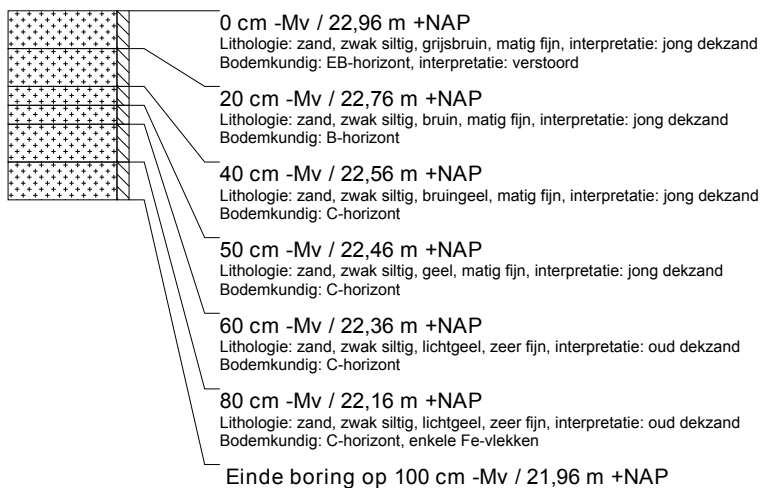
0 cm -Mv / 22,96 m +NAP
Lithologie: zand, zwak siltig, grijsbruin, matig fijn, interpretatie: jong dekzand
Bodemkundig: EB-horizont, interpretatie: verstoord

20 cm -Mv / 22,76 m +NAP
Lithologie: zand, zwak siltig, bruin, matig fijn, interpretatie: jong dekzand
Bodemkundig: B-horizont

40 cm -Mv / 22,56 m +NAP
Lithologie: zand, zwak siltig, bruingeel, matig fijn, interpretatie: jong dekzand
Bodemkundig: C-horizont

50 cm -Mv / 22,46 m +NAP
Lithologie: zand, zwak siltig, geel, matig fijn, interpretatie: jong dekzand
Bodemkundig: C-horizont

60 cm -Mv / 22,36 m +NAP
Lithologie: zand, zwak siltig, lichtgeel, zeer fijn, interpretatie: oud dekzand
Bodemkundig: C-horizont

80 cm -Mv / 22,16 m +NAP
Lithologie: zand, zwak siltig, lichtgeel, zeer fijn, interpretatie: oud dekzand
Bodemkundig: C-horizont, enkele Fe-vlekken

Einde boring op 100 cm -Mv / 21,96 m +NAP